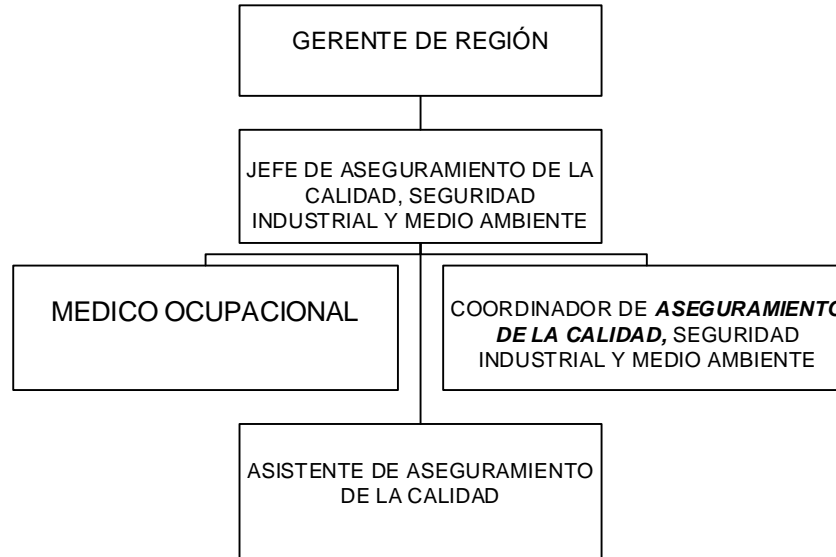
GERENTE DE REGIÓN

JEFE DE ASEGURAMIENTO DE LA CALIDAD, SEGURIDAD INDUSTRIAL Y MEDIO AMBIENTE

MEDICO OCUPACIONAL

COORDINADOR DE ***ASEGURAMIENT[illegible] DE LA CALIDAD,*** SEGURIDAD INDUSTRIAL Y MEDIO AMBIENTE

ASISTENTE DE ASEGURAMIENTO DE LA CALIDAD